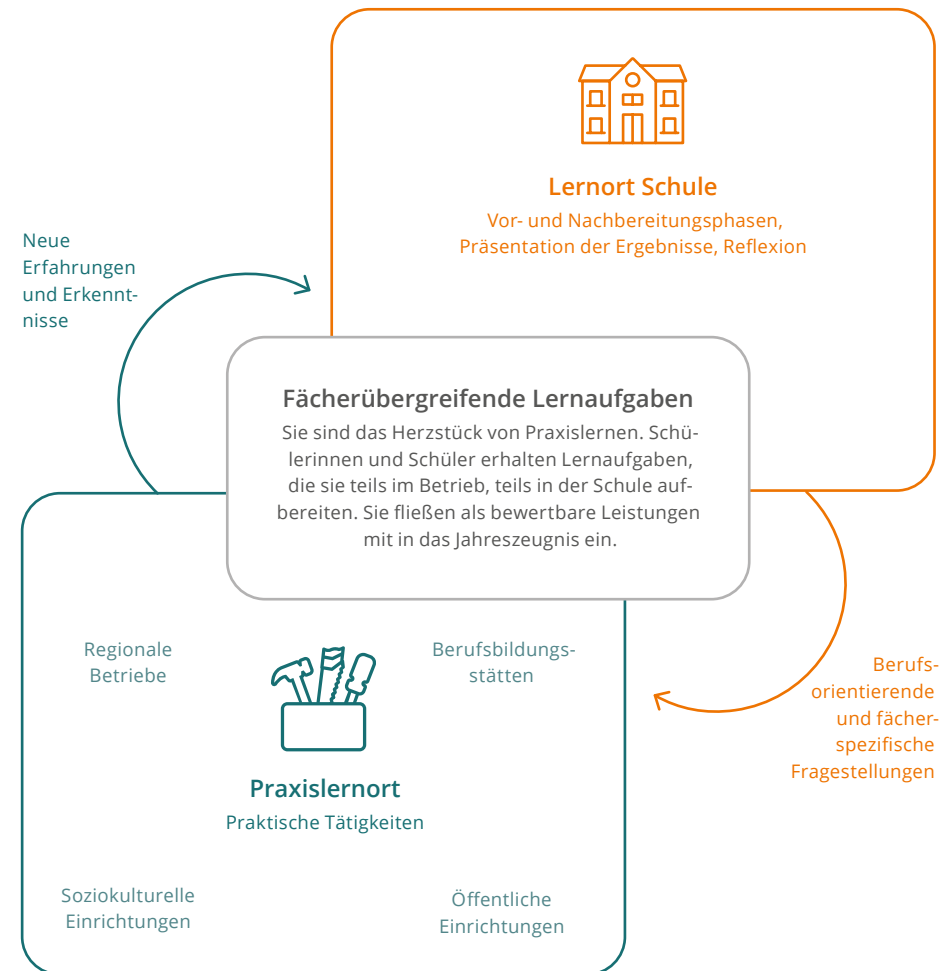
Lernort Schule
Vor- und Nachbereitungsphasen, Präsentation der Ergebnisse, Reflexion

Neue Erfahrungen und Erkenntnisse

Fächerübergreifende Lernaufgaben
Sie sind das Herzstück von Praxislernen. Schülerinnen und Schüler erhalten Lernaufgaben, die sie teils im Betrieb, teils in der Schule aufbereiten. Sie fließen als bewertbare Leistungen mit in das Jahreszeugnis ein.

Berufsorientierende und fächerspezifische Fragestellungen

Regionale Betriebe

Berufsbildungsstätten

Praxislernort
Praktische Tätigkeiten

Soziokulturelle Einrichtungen

Öffentliche Einrichtungen